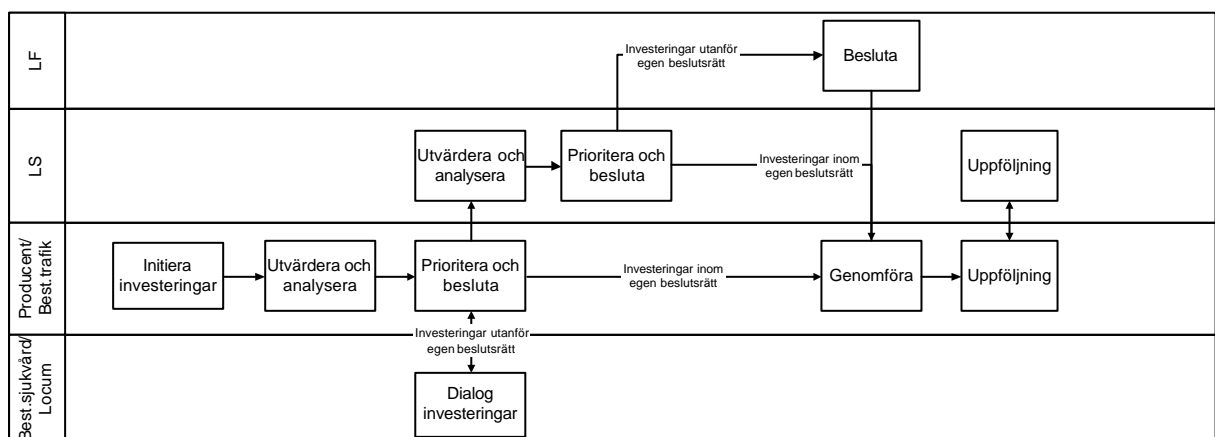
LF

Investeringar utanför egen beslutsrätt

Besluta

LS

Utvärdera och analysera

Prioritera och besluta

Investeringar inom egen beslutsrätt

Uppföljning

Producent/ Best.trafik

Initiera investeringar

Utvärdera och analysera

Prioritera och besluta

Investeringar inom egen beslutsrätt

Genomföra

Uppföljning

Investeringar utanför egen beslutsrätt

Best.sjukvård/ Locum

Dialog investeringar